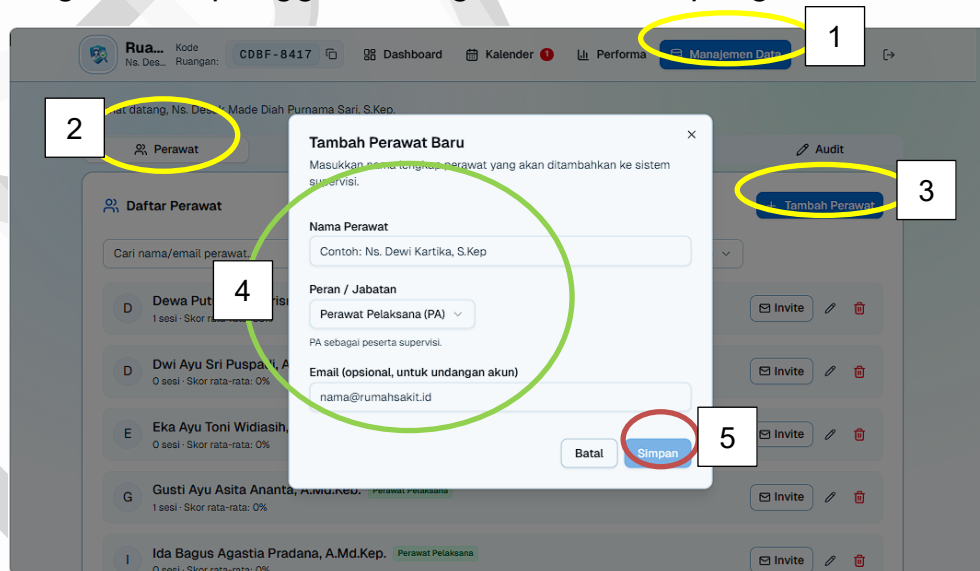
Rua... Ns. Des... Kode Ruangan: CDBF-8417 Dashboard Kalender 1 Performa Manajemen Data 1

2 ...at datang, Ns. Des... Made Diah Purnama Sari, S.Kep.

Perawat Audit

Daftar Perawat 3 Tambah Perawat

Cari nama/email perawat...

D Dewa Put... 1 sesi · Skor rata-rata: ... Invite

D Dwi Ayu Sri Puspa... 0 sesi · Skor rata-rata: 0% Invite

E Eka Ayu Toni Widiasih, ... 0 sesi · Skor rata-rata: 0% Invite

G Gusti Ayu Asita Ananta, A.Md.Keb. Perawat Pelaksana 1 sesi · Skor rata-rata: 0% Invite

I Ida Bagus Agastia Pradana, A.Md.Kep. Perawat Pelaksana 0 sesi · Skor rata-rata: 0% Invite

Tambah Perawat Baru ×

Masukkan nama lengkap perawat yang akan ditambahkan ke sistem supervisi.

4

Nama Perawat
Contoh: Ns. Dewi Kartika, S.Kep

Peran / Jabatan
Perawat Pelaksana (PA)
PA sebagai peserta supervisi.

Email (opsional, untuk undangan akun)
nama@rumahsakit.id

Batal Simpan 5